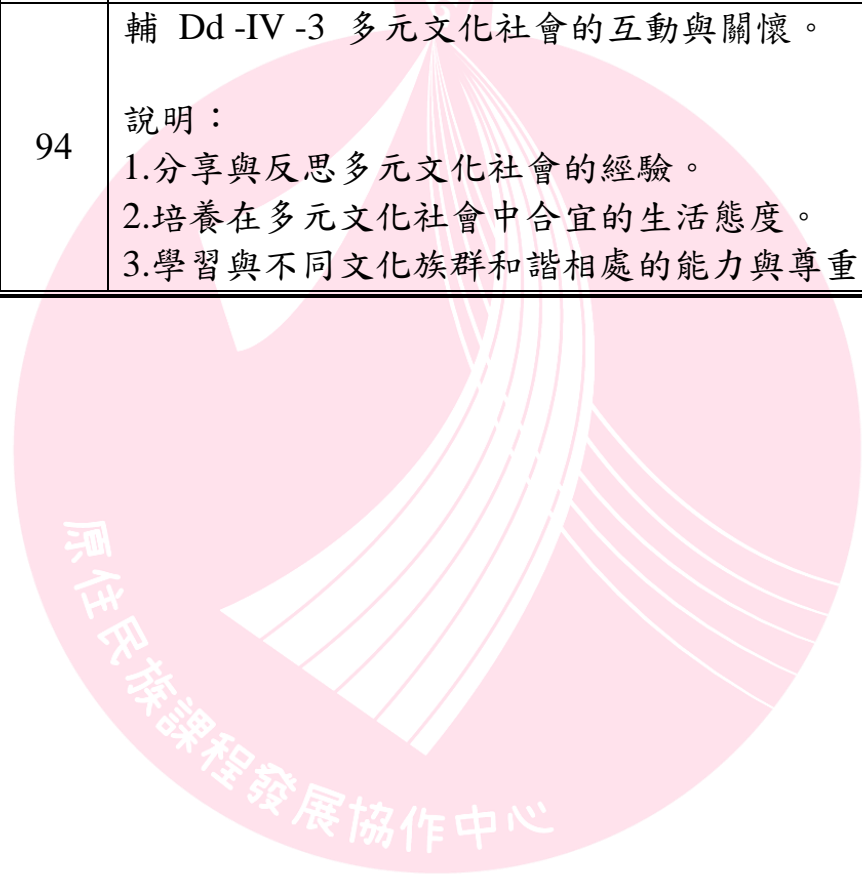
| 94 | 輔 Dd -IV -3 多元文化社會的互動與關懷。<br><br>說明：<br>1.分享與反思多元文化社會的經驗。<br>2.培養在多元文化社會中合宜的生活態度。<br>3.學習與不同文化族群和諧相處的能力與尊重 |
|---|---|

原住民族課程發展協作中心